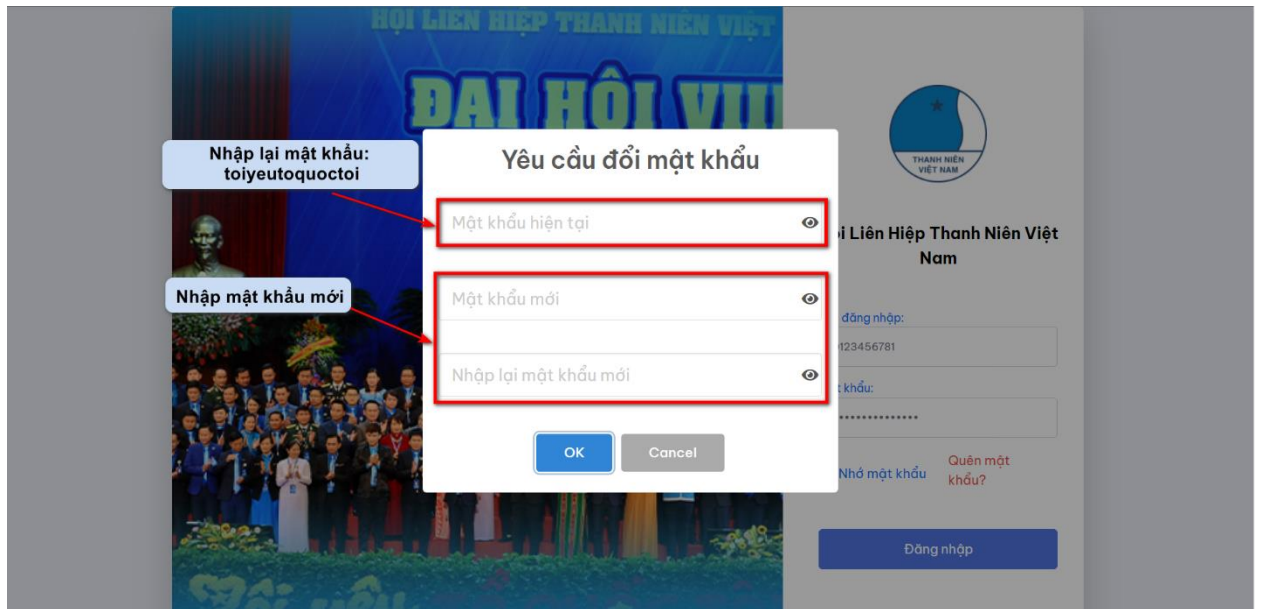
HỘI LIÊN HIỆP THANH NIÊN VIỆT

ĐẠI HỘI VIII

Nhập lại mật khẩu: toiyeutoquoctoi

Nhập mật khẩu mới

Yêu cầu đổi mật khẩu

Mật khẩu hiện tại

Mật khẩu mới

Nhập lại mật khẩu mới

OK

Cancel

THANH NIÊN VIỆT NAM

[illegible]i Liên Hiệp Thanh Niên Việt Nam

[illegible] đăng nhập:

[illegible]123456781

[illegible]t khẩu:

•••••••••••••••

Nhớ mật khẩu

Quên mật khẩu?

Đăng nhập